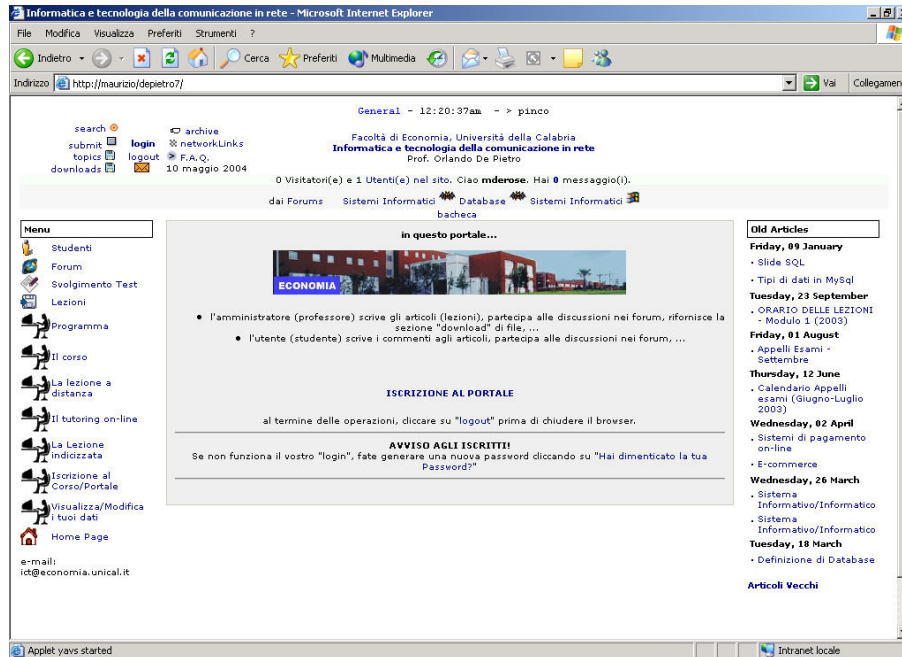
Informatica e tecnologia della comunicazione in rete - Microsoft Internet Explorer

File Modifica Visualizza Preferiti Strumenti ?

Indietro Cerca Preferiti Multimedia

Indirizzo http://maurizio/depietro7/ Vai Collegamen

General - 12:20:37am - > pinco

search submit topics downloads login logout archive networkLinks F.A.Q. 10 maggio 2004

Facoltà di Economia, Università della Calabria
Informatica e tecnologia della comunicazione in rete
Prof. Orlando De Pietro

0 Visitatori(e) e 1 Utenti(e) nel sito. Ciao mderose. Hai 0 messaggio(i).

dai Forums Sistemi Informatici Database Sistemi Informatici bacheca

Menu
Studenti
Forum
Svolgimento Test
Lezioni
Programma
Il corso
La lezione a distanza
Il tutoring on-line
La Lezione indicizzata
Iscrizione al Corso/Portale
Visualizza/Modifica i tuoi dati
Home Page

e-mail:
ict@economia.unical.it

in questo portale...

ECONOMIA

• l'amministratore (professore) scrive gli articoli (lezioni), partecipa alle discussioni nei forum, rifornisce la sezione "download" di file, ...
• l'utente (studente) scrive i commenti agli articoli, partecipa alle discussioni nei forum, ...

ISCRIZIONE AL PORTALE

al termine delle operazioni, cliccare su "logout" prima di chiudere il browser.

AVVISO AGLI ISCRITTI!
Se non funziona il vostro "login", fate generare una nuova password cliccando su "Hai dimenticato la tua Password?"

Old Articles
Friday, 09 January
• Slide SQL
• Tipi di dati in MySql
Tuesday, 23 September
• ORARIO DELLE LEZIONI - Modulo 1 (2003)
Friday, 01 August
• Appelli Esami - Settembre
Thursday, 12 June
• Calendario Appelli esami (Giugno-Luglio 2003)
Wednesday, 02 April
• Sistemi di pagamento on-line
• E-commerce
Wednesday, 26 March
• Sistema Informativo/Informatico
• Sistema Informativo/Informatico
Tuesday, 18 March
• Definizione di Database

Articoli Vecchi

Applet yavs started Intranet locale